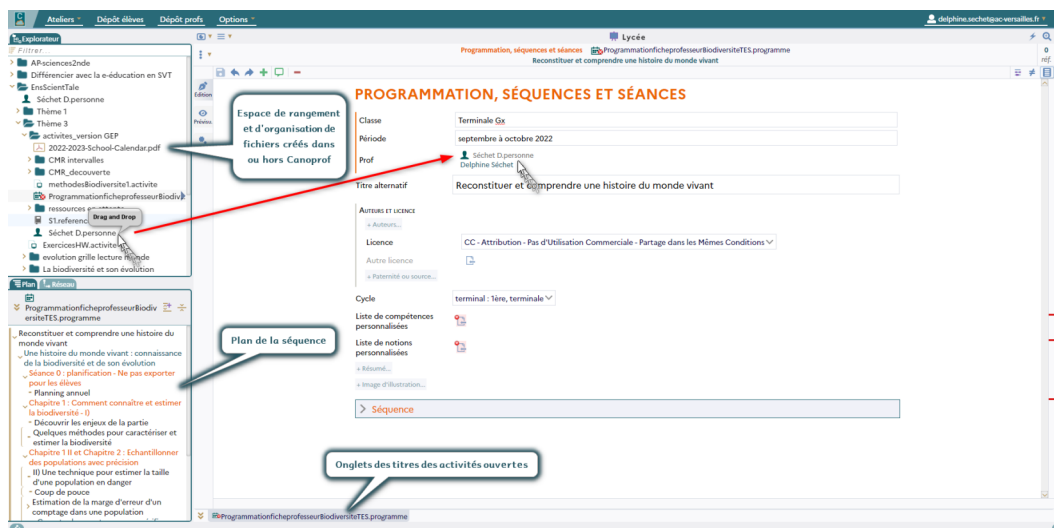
Ateliers Dépôt élèves Dépôt profs Options

delphine.sechet@ac-versailles.fr

Explorateur

Filtrer

AP-sciences2nde
Différencier avec la e-éducation en SVT
EnsScientTale
Séchet D.personne
Thème 1
Thème 3
activites_version GEP
2022-2023-School-Calendar.pdf
CMR intervalles
CMR_decouverte
methodesBiodiversite1.activite
ProgrammationficheprofesseurBiodiv
ressources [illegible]
S1.referen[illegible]
Drag and Drop
Séchet D.personne
ExercicesHW.activite
evolution grille lecture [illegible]
La biodiversité et son évolution

Plan Réseau

ProgrammationficheprofesseurBiodiversiteTES.programme

Reconstituer et comprendre une histoire du monde vivant
Une histoire du monde vivant : connaissance de la biodiversité et de son évolution
Séance 0 : planification - Ne pas exporter pour les élèves
Planning annuel
Chapitre 1 : Comment connaître et estimer la biodiversité - I)
Découvrir les enjeux de la partie
Quelques méthodes pour caractériser et estimer la biodiversité
Chapitre 1 II et Chapitre 2 : Echantillonner des populations avec précision
II) Une technique pour estimer la taille d'une population en danger
Coup de pouce
Estimation de la marge d'erreur d'un comptage dans une population

Espace de rangement et d'organisation de fichiers créés dans ou hors Canoprof

Plan de la séquence

Onglets des titres des activités ouvertes

Lycée

Programmation, séquences et séances ProgrammationficheprofesseurBiodiversiteTES.programme
Reconstituer et comprendre une histoire du monde vivant

Edition
Prévisu.

PROGRAMMATION, SÉQUENCES ET SÉANCES

Classe Terminale Gx
Période septembre à octobre 2022
Prof Séchet D.personne
Delphine Séchet
Titre alternatif Reconstituer et comprendre une histoire du monde vivant

Auteurs et licence
+ Auteurs...
Licence CC - Attribution - Pas d'Utilisation Commerciale - Partage dans les Mêmes Conditions
Autre licence
+ Paternité ou source...

Cycle terminal : 1ère, terminale
Liste de compétences personnalisées
Liste de notions personnalisées
+ Résumé...
+ Image d'illustration...

Séquence

ProgrammationficheprofesseurBiodiversiteTES.programme

0 réf.